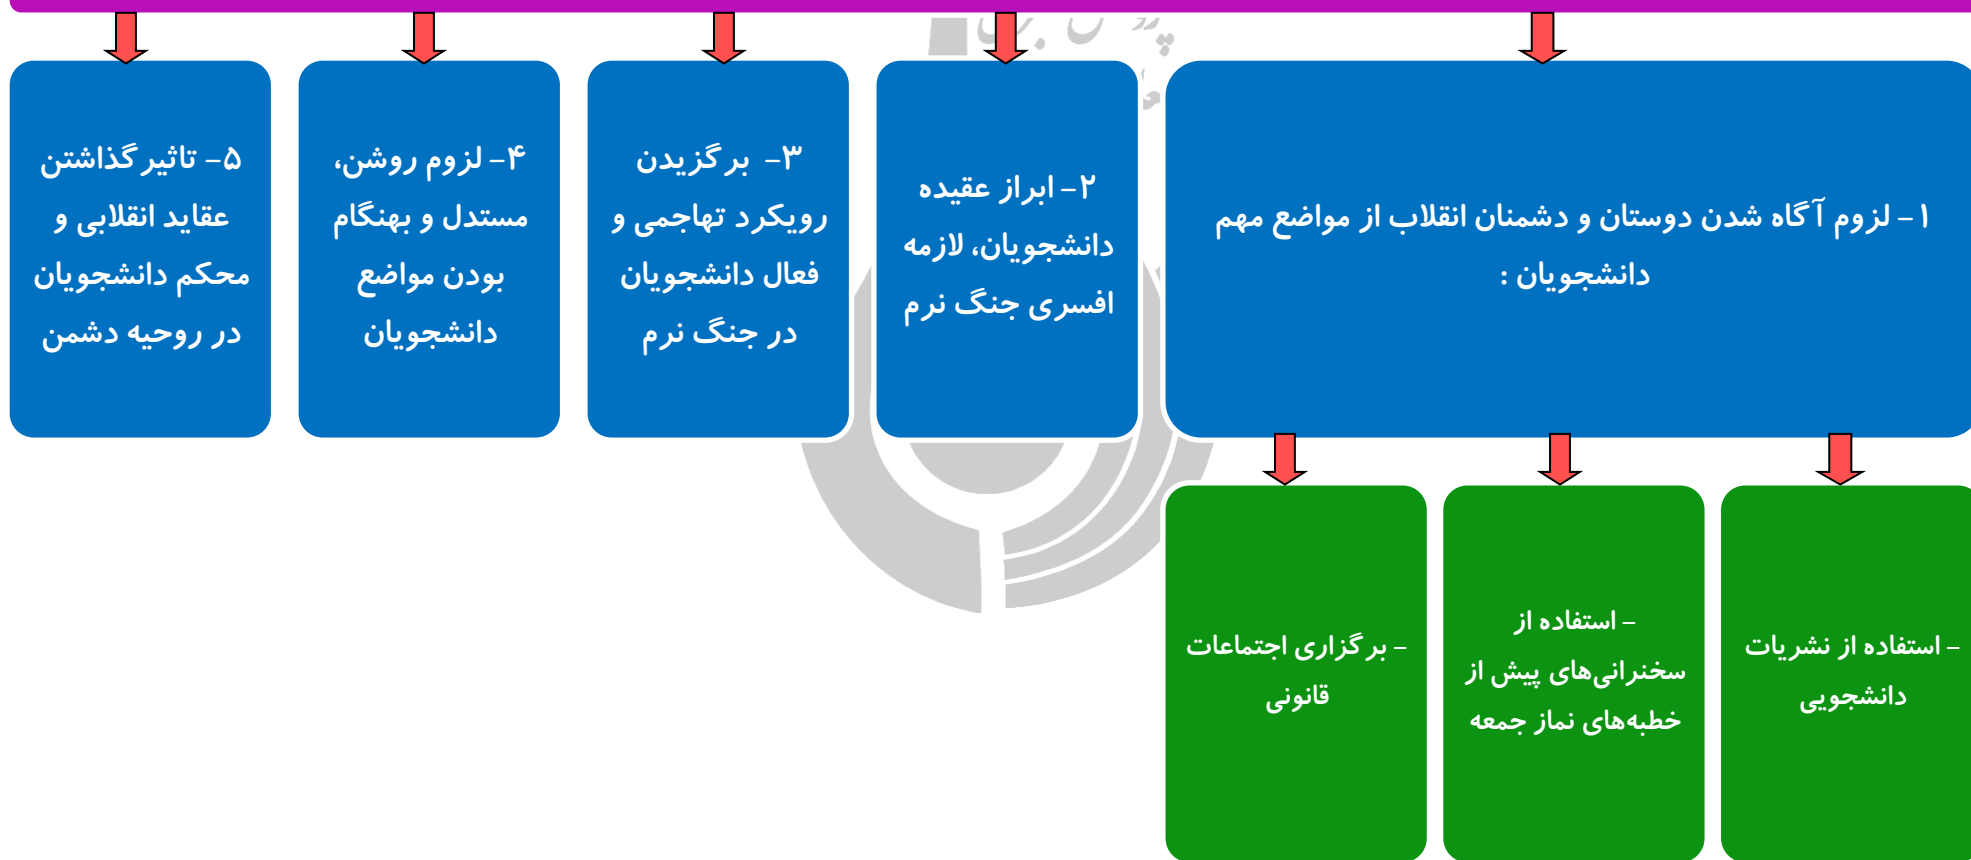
۱- لزوم آگاه شدن دوستان و دشمنان انقلاب از مواضع مهم دانشجویان :

۲- ابراز عقیده دانشجویان، لازمه افسری جنگ نرم

۳- برگزیدن رویکرد تهاجمی و فعال دانشجویان در جنگ نرم

۴- لزوم روشن، مستدل و بهنگام بودن مواضع دانشجویان

۵- تاثیرگذاشتن عقاید انقلابی و محکم دانشجویان در روحیه دشمن

- استفاده از نشریات دانشجویی

- استفاده از سخنرانی‌های پیش از خطبه‌های نماز جمعه

- برگزاری اجتماعات قانونی